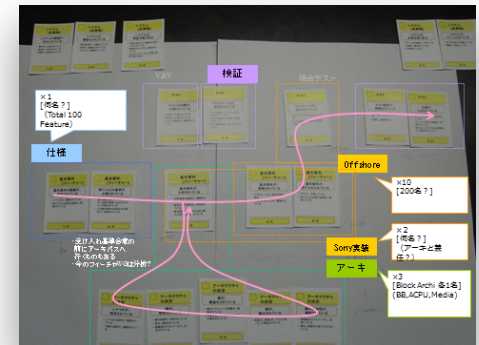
V&V

検証

結合テスト

×1
[何名？]
（Total 100 Feature）

仕様

Offshore

×10
[200名？]

・受け入れ基準合意の前にアーキ/SAへ行くものもある
・今のフィーチャ粒度は分析？

Sony実装

×2
[何名？]
（アーキと兼任？）

アーキ

×3
[Block Archi 各1名]
(BB,ACPU,Media)